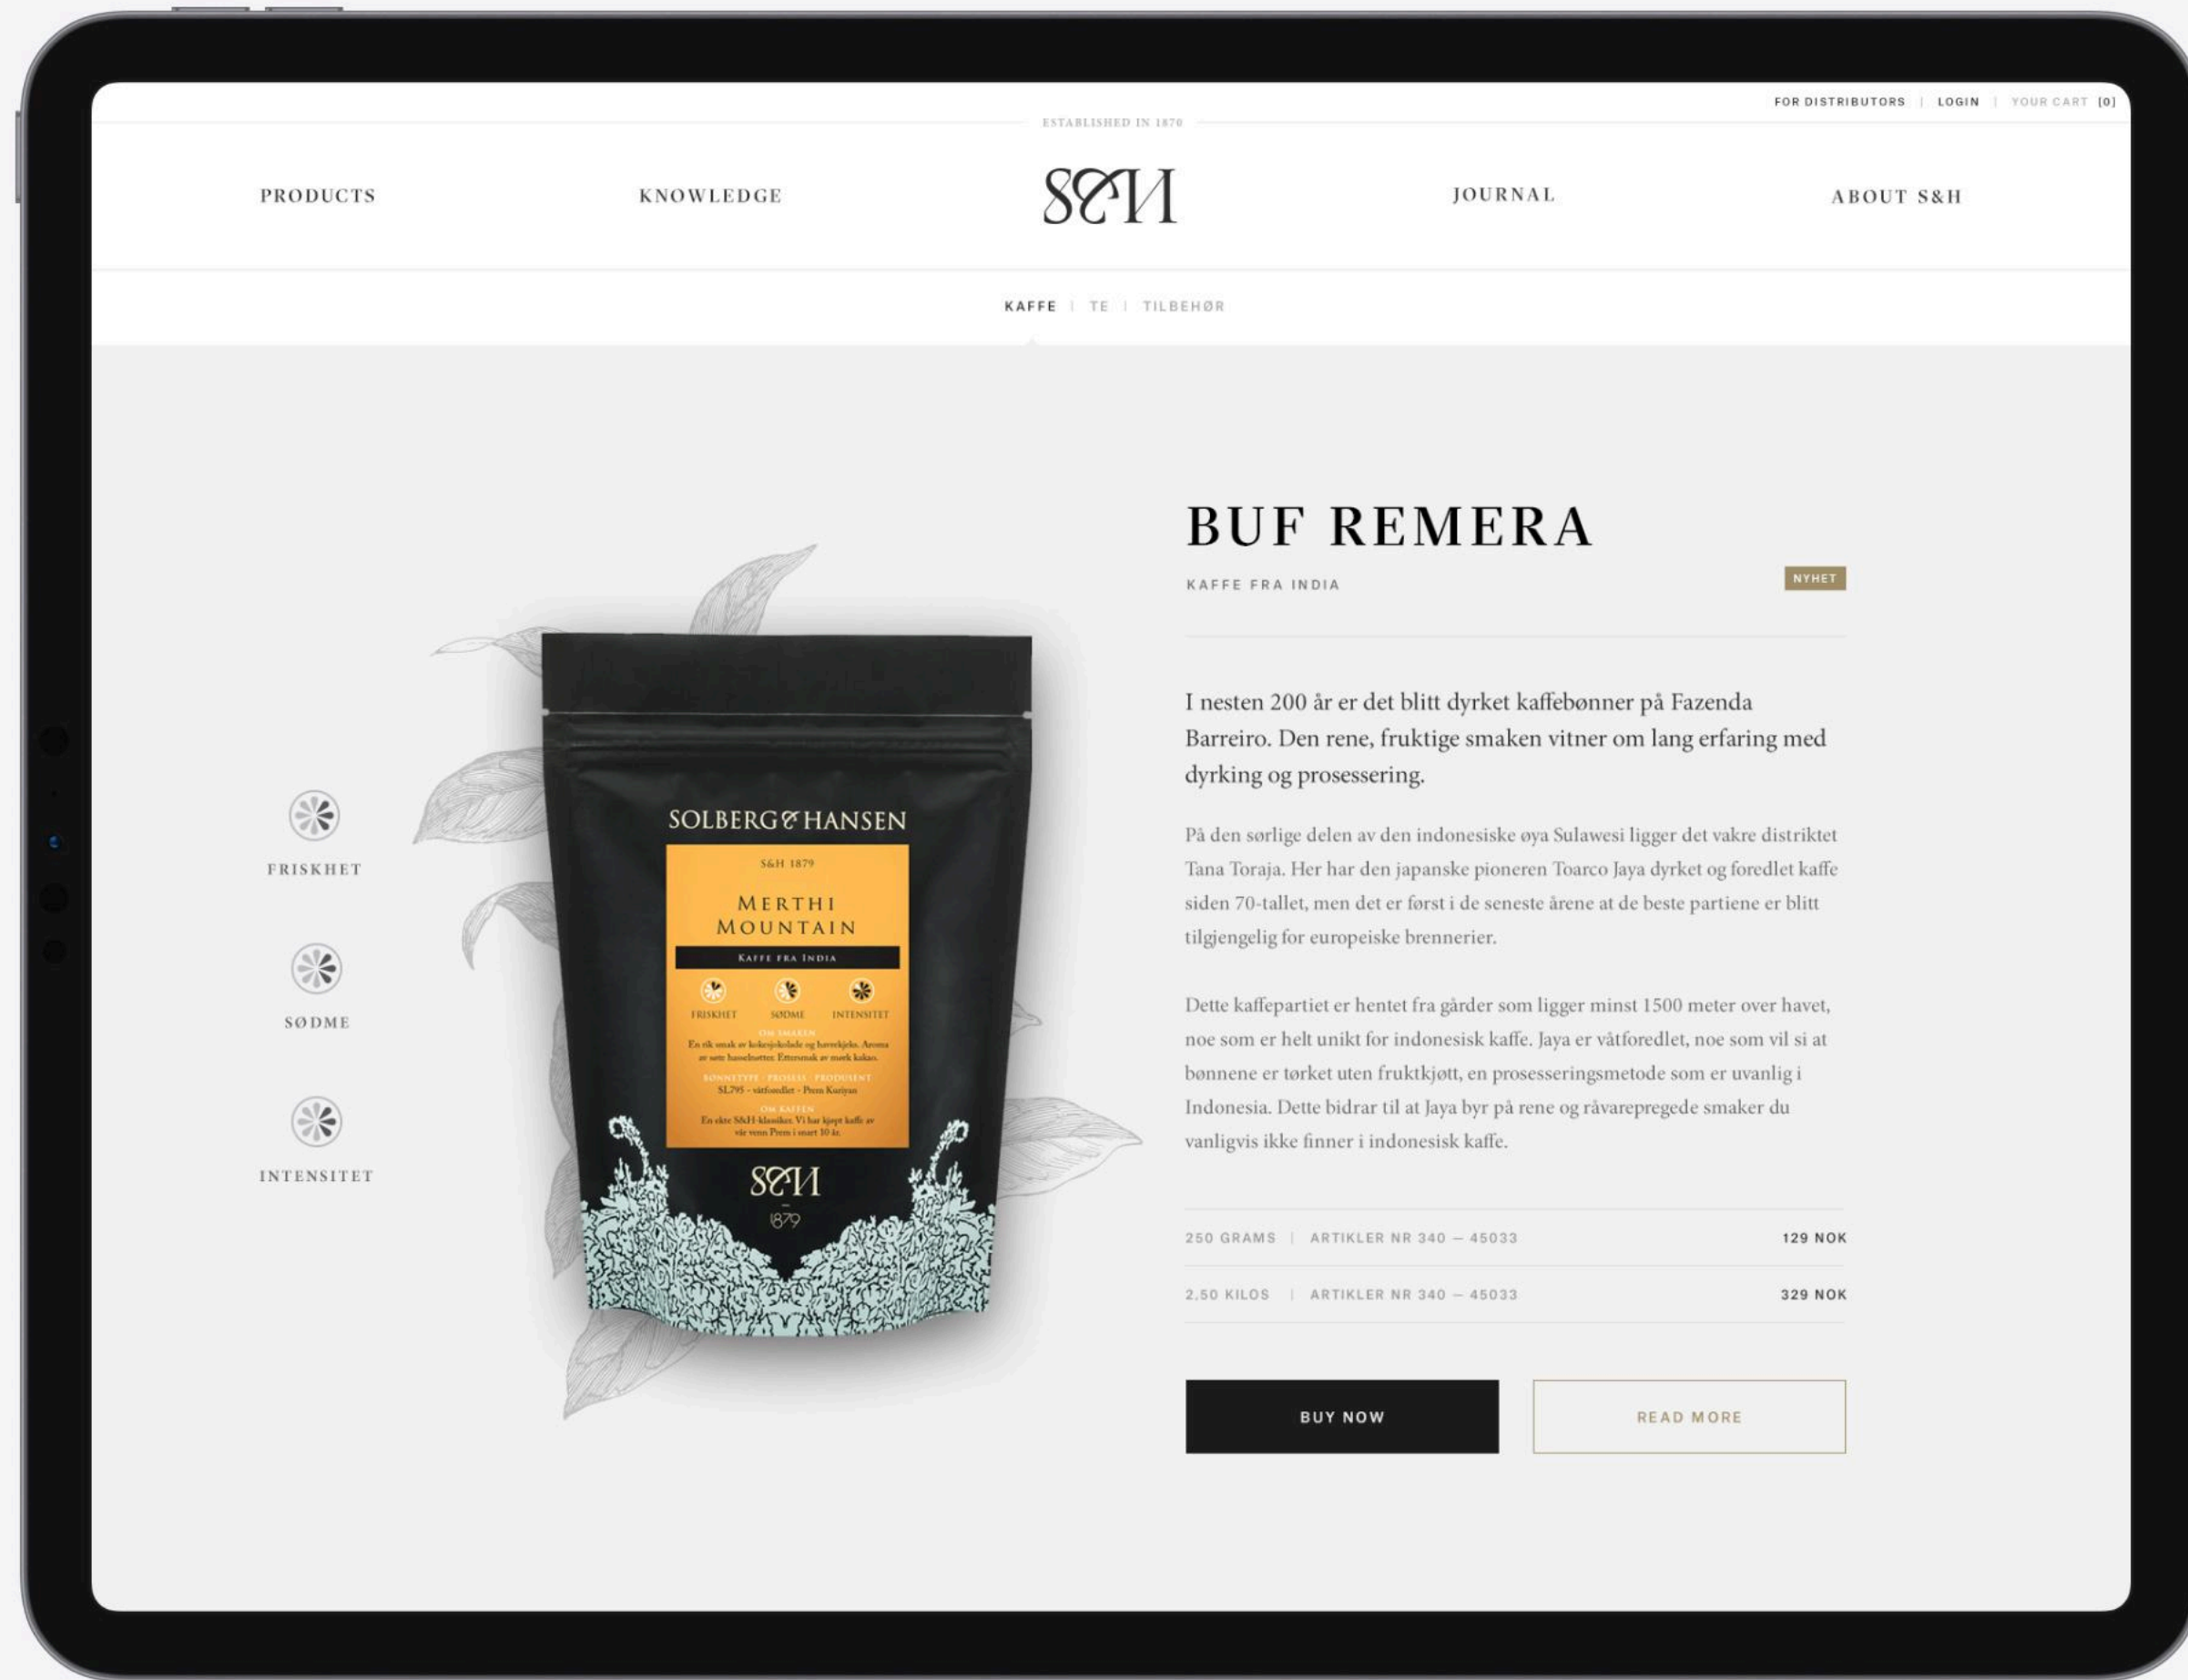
FOR DISTRIBUTORS | LOGIN | YOUR CART [0]

ESTABLISHED IN 1870

PRODUCTS

KNOWLEDGE

S&H

JOURNAL

ABOUT S&H

KAFFE | TE | TILBEHØR

FRISKHET

SØDME

INTENSITET

SOLBERG & HANSEN

S&H 1879

MERTHI MOUNTAIN

KAFFE FRA INDIA

FRISKHET SØDME INTENSITET

OM SMAKEN

En rik smak av kokesjokolade og havrekjeks. Aroma av søte hasselnøtter. Ettersmak av mørk kakao.

BØNNETYPE · PROSESS · PRODUSENT

SL795 · våtforedlet · Prem Kuriyan

OM KAFFEN

En ekte S&H-klassiker. Vi har kjøpt kaffe av vår venn Prem i snart 10 år.

S&H

1879

BUF REMERA

KAFFE FRA INDIA

NYHET

I nesten 200 år er det blitt dyrket kaffebønner på Fazenda Barreiro. Den rene, fruktige smaken vitner om lang erfaring med dyrking og prosessering.

På den sørlige delen av den indonesiske øya Sulawesi ligger det vakre distriktet Tana Toraja. Her har den japanske pioneren Toarco Jaya dyrket og foredlet kaffe siden 70-tallet, men det er først i de seneste årene at de beste partiene er blitt tilgjengelig for europeiske brennerier.

Dette kaffepartiet er hentet fra gårder som ligger minst 1500 meter over havet, noe som er helt unikt for indonesisk kaffe. Jaya er våtforedlet, noe som vil si at bønnene er tørket uten fruktkjøtt, en prosesseringsmetode som er uvanlig i Indonesia. Dette bidrar til at Jaya byr på rene og råvarepregede smaker du vanligvis ikke finner i indonesisk kaffe.

250 GRAMS | ARTIKLER NR 340 — 45033 129 NOK

2.50 KILOS | ARTIKLER NR 340 — 45033 329 NOK

BUY NOW

READ MORE